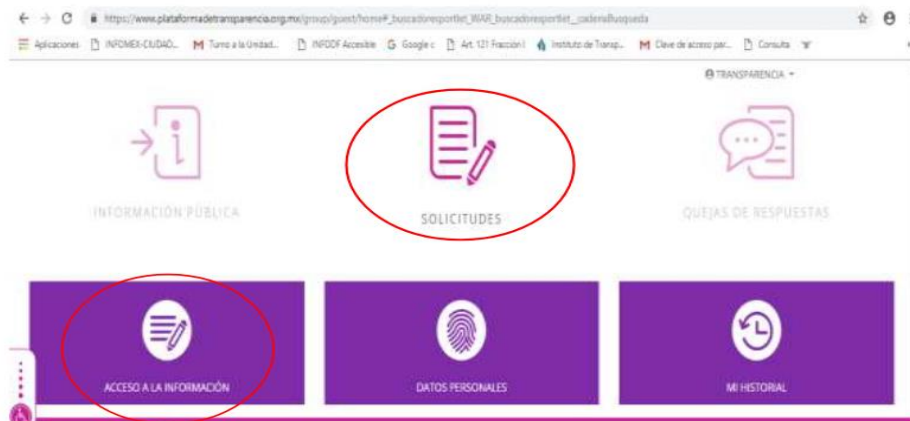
https://www.plataformadetransparencia.org.mx/group/guest/home#_buscadorsportlet_WAR_buscadorsportlet_cadenaBusqueda

Aplicaciones INFOMEX-CIUDAD... Turno a la Unidad... INFODF Accesible Google c Art. 121 Fracción I Instituto de Transp... Clave de acceso par... Consulta

TRANSPARENCIA

INFORMACIÓN PÚBLICA

SOLICITUDES

QUEJAS DE RESPUESTAS

ACCESO A LA INFORMACIÓN

DATOS PERSONALES

MI HISTORIAL